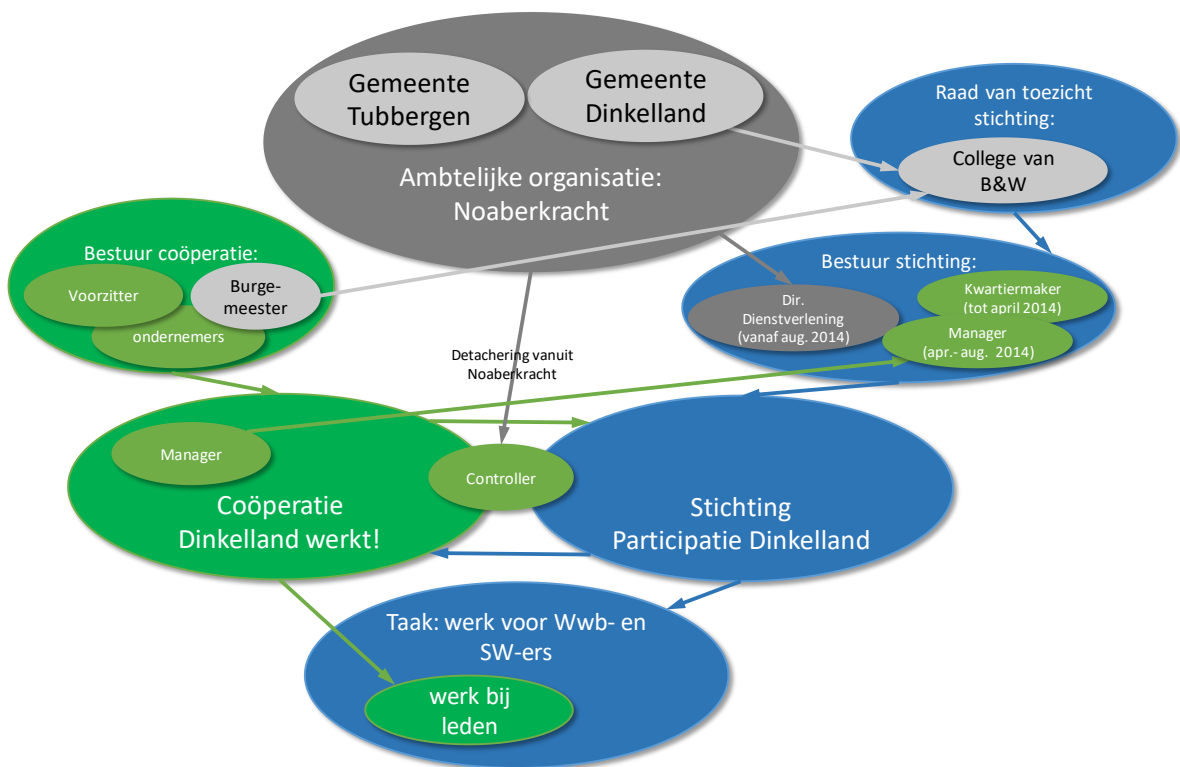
Gemeente Tubbergen

Gemeente Dinkelland

Ambtelijke organisatie: Noaberkracht

Raad van toezicht stichting:

College van B&W

Bestuur coöperatie:

Voorzitter

Burge-meester

ondernemers

Bestuur stichting:

Dir. Dienstverlening (vanaf aug. 2014)

Kwartiermaker (tot april 2014)

Manager (apr.- aug. 2014)

Detachering vanuit Noaberkracht

Manager

Controller

Coöperatie Dinkelland werkt!

Stichting Participatie Dinkelland

Taak: werk voor Wwb- en SW-ers

werk bij leden